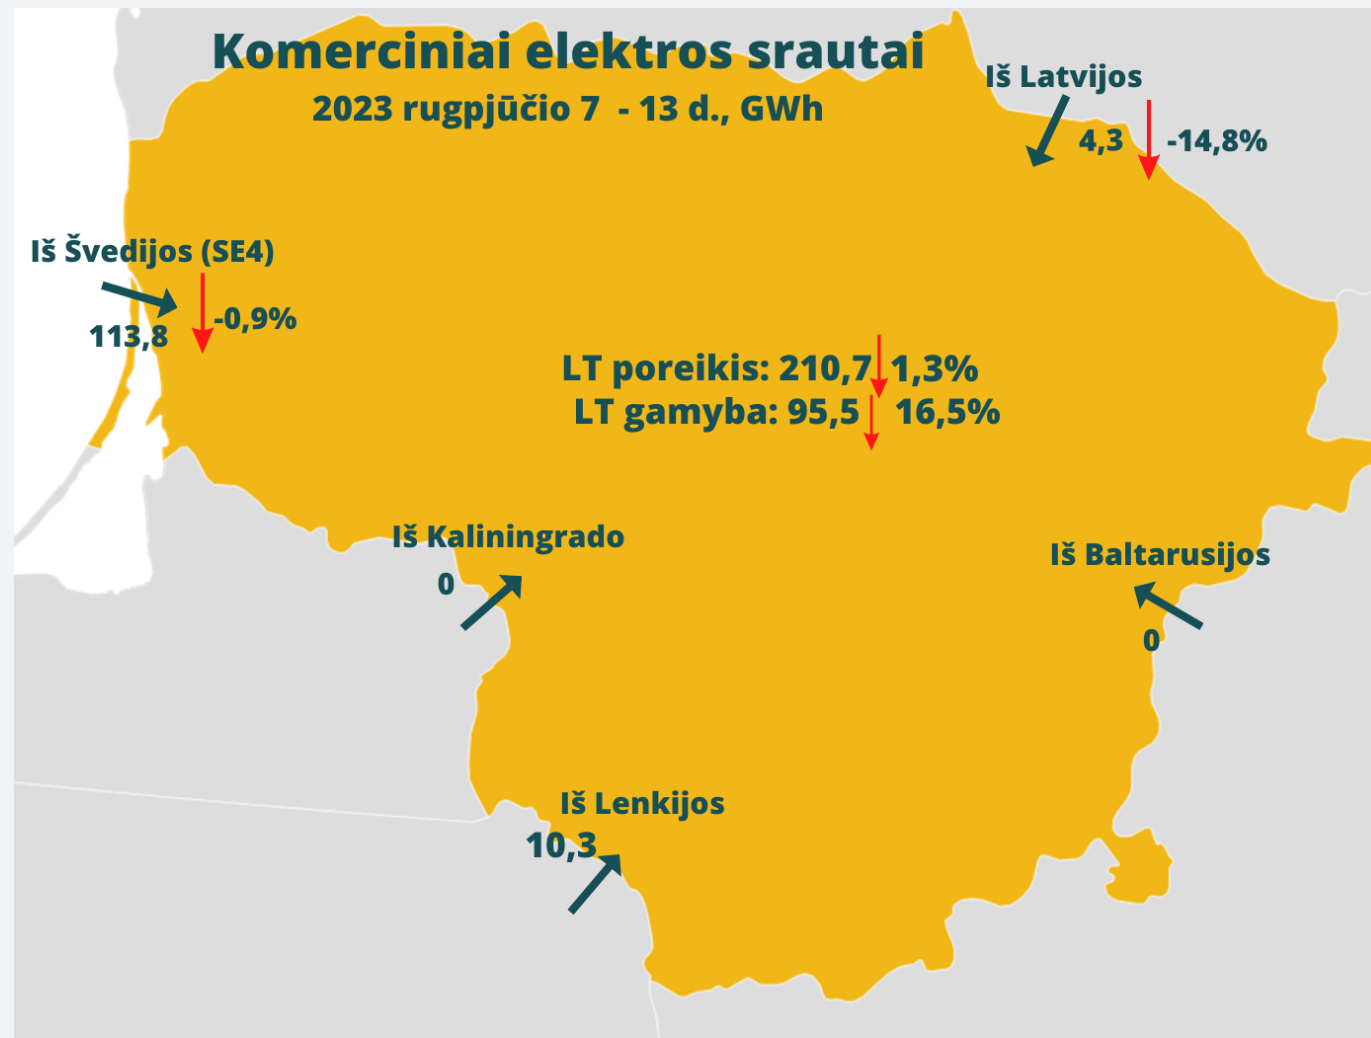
Komerciniai elektros srautai
2023 rugpjūčio 7 - 13 d., GWh

Iš Latvijos
4,3 -14,8%

Iš Švedijos (SE4)
113,8 -0,9%

LT poreikis: 210,7 1,3%
LT gamyba: 95,5 16,5%

Iš Kaliningrado
0

Iš Baltarusijos
0

Iš Lenkijos
10,3